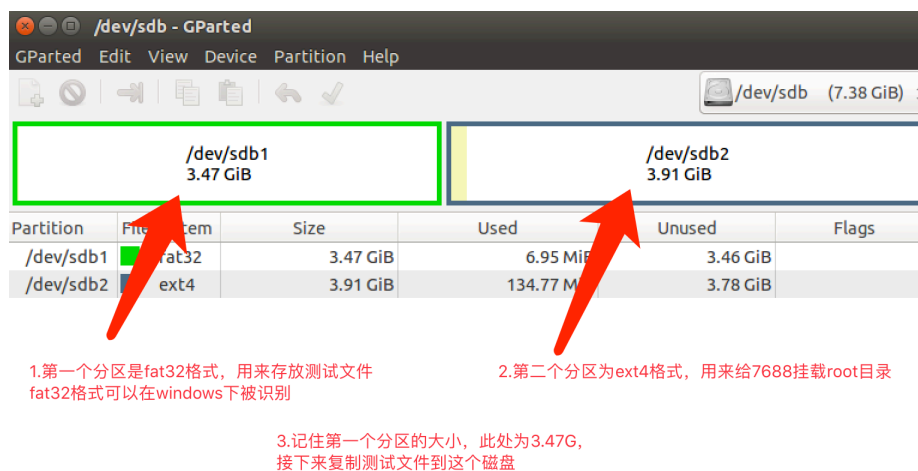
/dev/sdb - GParted

GParted Edit View Device Partition Help

/dev/sdb (7.38 GiB)

/dev/sdb1
3.47 GiB

/dev/sdb2
3.91 GiB

| Partition | File System | Size | Used | Unused | Flags |
|---|---|---|---|---|---|
| /dev/sdb1 | fat32 | 3.47 GiB | 6.95 MiB | 3.46 GiB | |
| /dev/sdb2 | ext4 | 3.91 GiB | 134.77 MiB | 3.78 GiB | |

1.第一个分区是fat32格式，用来存放测试文件
fat32格式可以在windows下被识别

2.第二个分区为ext4格式，用来给7688挂载root目录

3.记住第一个分区的大小，此处为3.47G，
接下来复制测试文件到这个磁盘